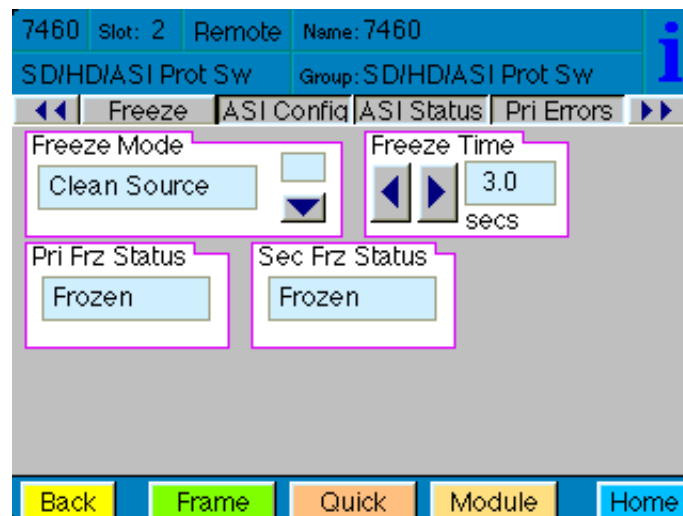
7460 Slot: 2 Remote Name: 7460

SD/HD/ASI Prot Sw Group: SD/HD/ASI Prot Sw

i

◀◀ Freeze ASI Config ASI Status Pri Errors ▶▶

Freeze Mode

Clean Source

Freeze Time

3.0

secs

Pri Frz Status

Frozen

Sec Frz Status

Frozen

Back Frame Quick Module Home